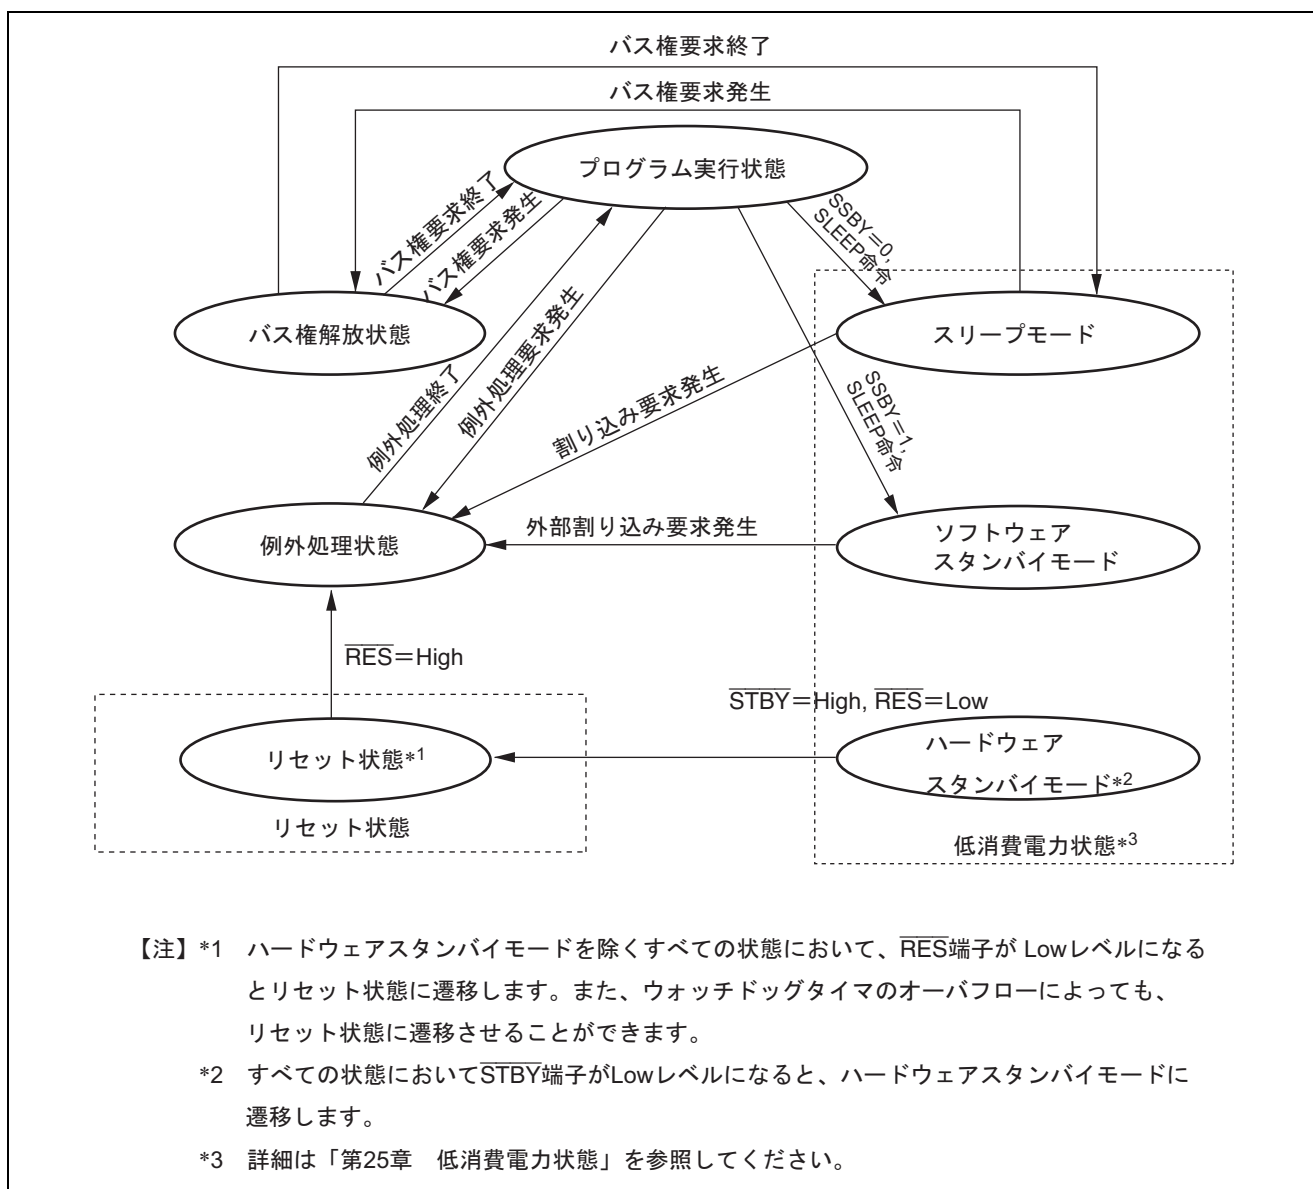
バス権要求終了

バス権要求発生

プログラム実行状態

バス権要求終了

バス権要求発生

SSBY=0, SLEEP命令

バス権解放状態

例外処理要求発生

スリープモード

例外処理終了

割り込み要求発生

SSBY=1, SLEEP命令

例外処理状態

外部割り込み要求発生

ソフトウェア スタンバイモード

$\overline{RES}$=High

$\overline{STBY}$=High, $\overline{RES}$=Low

リセット状態*1

ハードウェア スタンバイモード*2

リセット状態

低消費電力状態*3

【注】*1 ハードウェアスタンバイモードを除くすべての状態において、$\overline{RES}$端子が Lowレベルになるとリセット状態に遷移します。また、ウォッチドッグタイマのオーバフローによっても、リセット状態に遷移させることができます。

*2 すべての状態において$\overline{STBY}$端子がLowレベルになると、ハードウェアスタンバイモードに遷移します。

*3 詳細は「第25章　低消費電力状態」を参照してください。